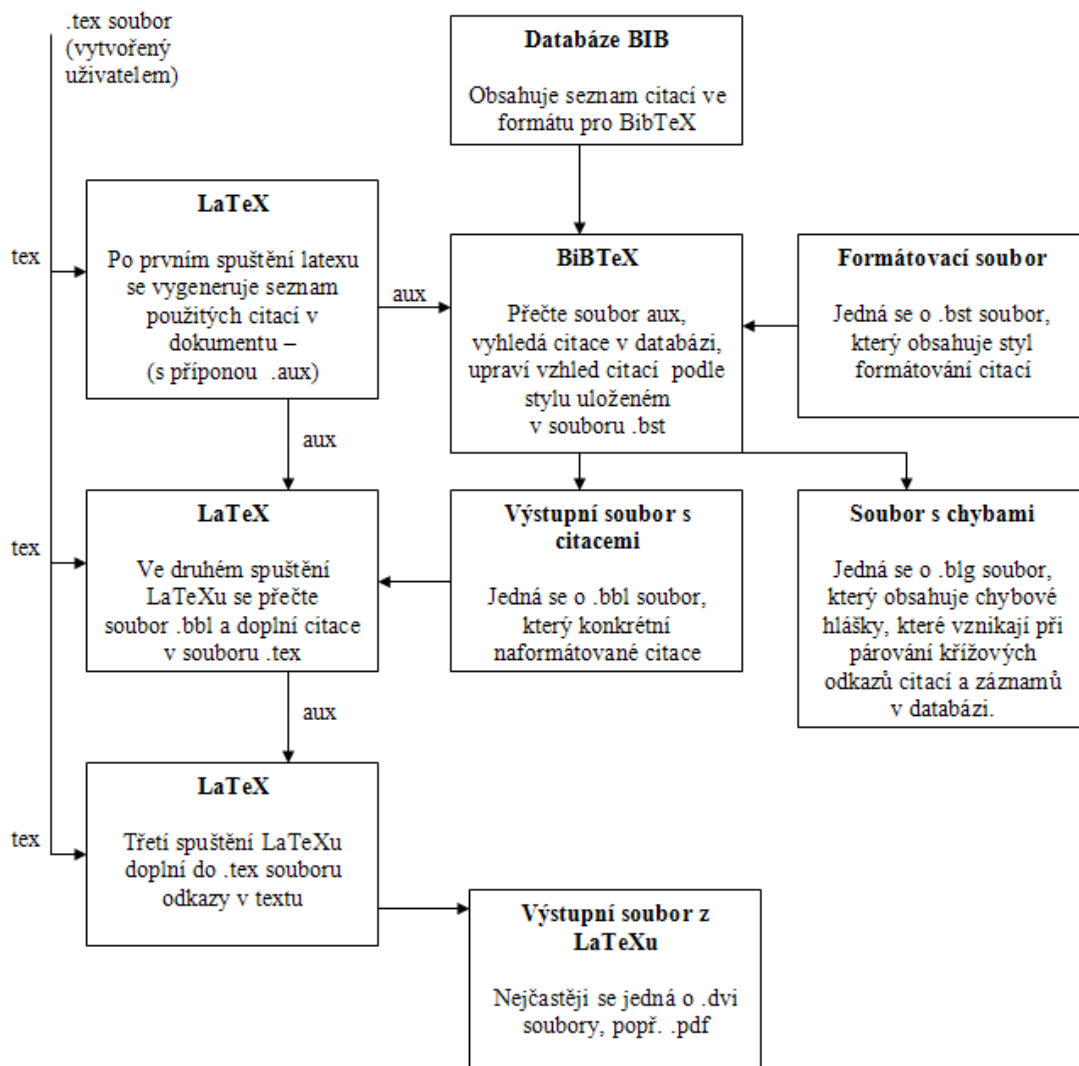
.tex soubor (vytvořený uživatelem)

Databáze BIB

Obsahuje seznam citací ve formátu pro BibTeX

tex

LaTeX

Po prvním spuštění latexu se vygeneruje seznam použitých citací v dokumentu – (s příponou .aux)

aux

BiBTeX

Přečte soubor aux, vyhledá citace v databázi, upraví vzhled citací podle stylu uloženém v souboru .bst

Formátovací soubor

Jedná se o .bst soubor, který obsahuje styl formátování citací

aux

tex

LaTeX

Ve druhém spuštění LaTeXu se přečte soubor .bbl a doplní citace v souboru .tex

Výstupní soubor s citacemi

Jedná se o .bbl soubor, který konkrétní naformátované citace

Soubor s chybami

Jedná se o .blg soubor, který obsahuje chybové hlášky, které vznikají při párování křížových odkazů citací a záznamů v databázi.

aux

tex

LaTeX

Třetí spuštění LaTeXu doplní do .tex souboru odkazy v textu

Výstupní soubor z LaTeXu

Nejčastěji se jedná o .dvi soubory, popř. .pdf